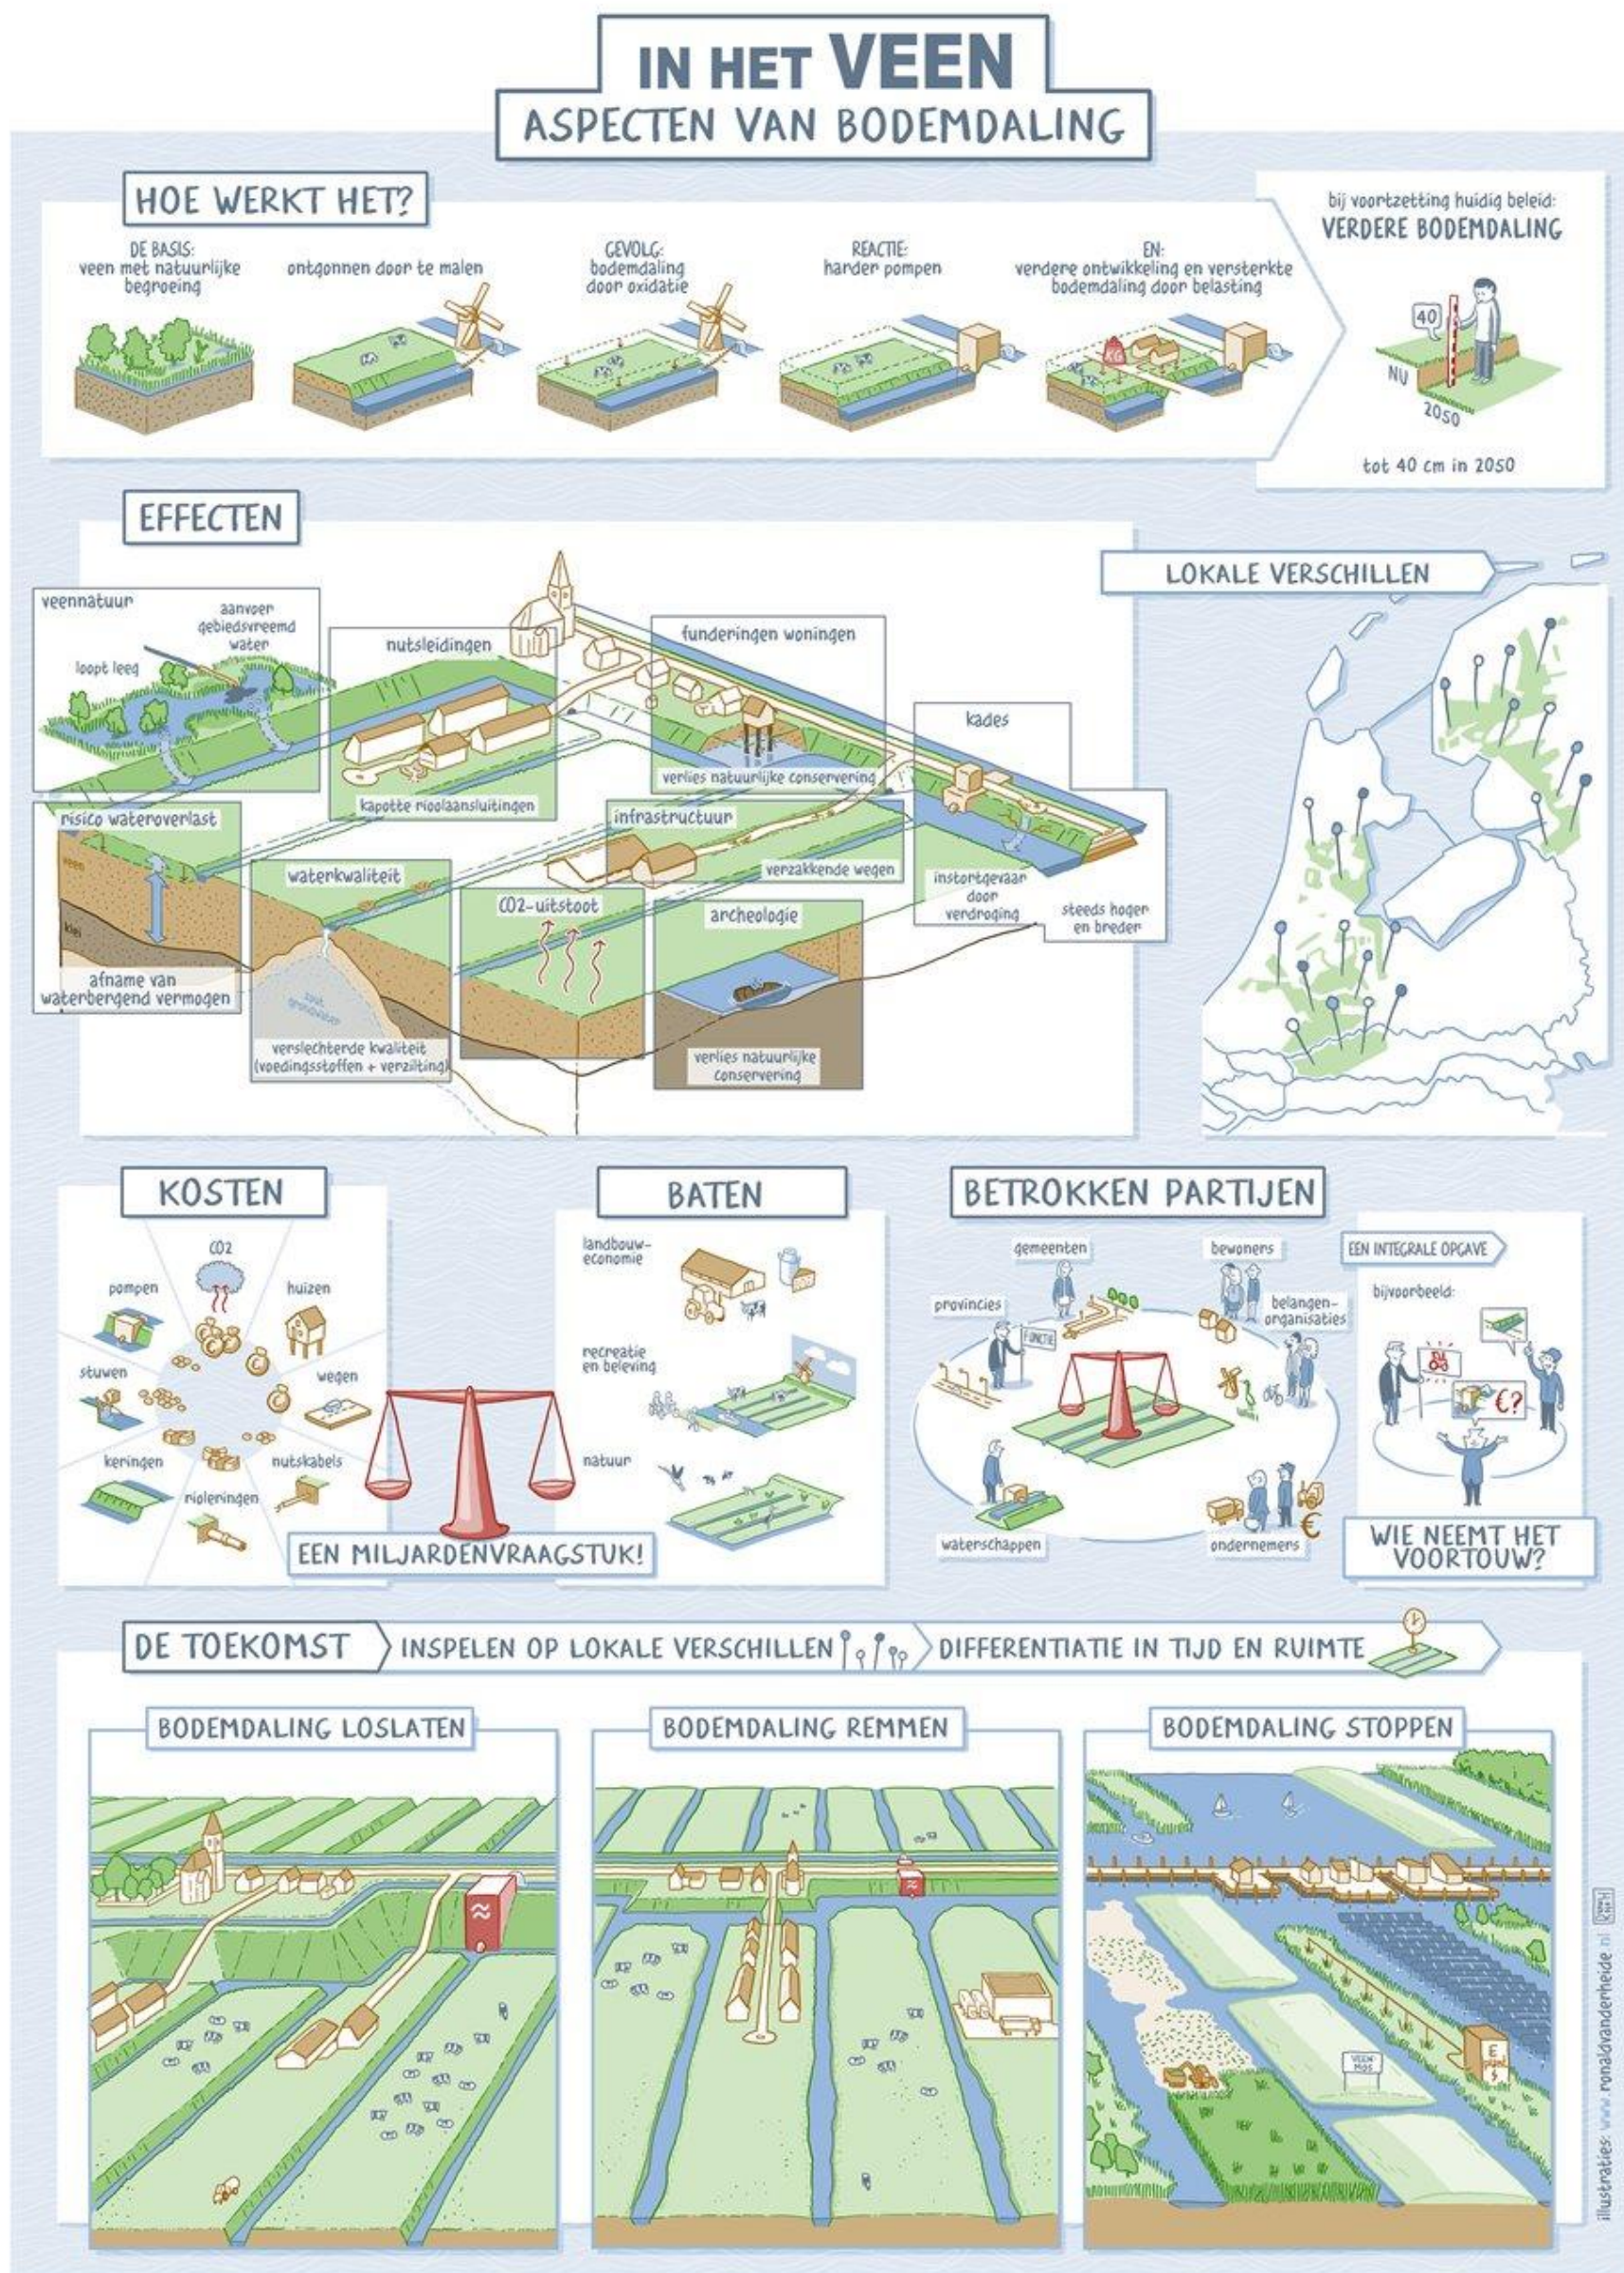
IN HET VEEN
ASPECTEN VAN BODEMDALING

HOE WERKT HET?

DE BASIS: veen met natuurlijke begroeing

ontgonnen door te malen

GEVOLG: bodemdaling door oxidatie

REACTIE: harder pompen

EN: verdere ontwikkeling en versterkte bodemdaling door belasting

bij voortzetting huidig beleid: VERDERE BODEMDALING

40
NU
2050

tot 40 cm in 2050

EFFECTEN

veennatuur
aanvoer gebiedsvreemd water
loopt leeg

nutsleidingen
kapotte rioolaansluitingen

funderingen woningen
verlies natuurlijke conservering

kades
instortgevaar door verdroging
steeds hoger en breder

risico wateroverlast
veen
klei
afname van waterbergend vermogen

waterkwaliteit
zout grondwater
verslechterde kwaliteit (voedingsstoffen + verzilting)

CO2-uitstoot

infrastructuur
verzakkende wegen

archeologie
verlies natuurlijke conservering

LOKALE VERSCHILLEN

KOSTEN
CO2
pompen
huizen
stuwen
wegen
keringen
nutskabels
rioleringen
EEN MILJARDENVRAAGSTUK!

BATEN
landbouw-economie
recreatie en beleving
natuur

BETROKKEN PARTIJEN
gemeenten
bewoners
provincies
belangen-organisaties
FUNCTIE
waterschappen
ondernemers

EEN INTEGRALE OPGAVE
bijvoorbeeld:
€?
WIE NEEMT HET VOORTOUW?

DE TOEKOMST
INSPELEN OP LOKALE VERSCHILLEN
DIFFERENTIATIE IN TIJD EN RUIMTE

BODEMDALING LOSLATEN
BODEMDALING REMMEN
BODEMDALING STOPPEN

VEEN MOS

illustraties: www.ronaldvanderheide.nl